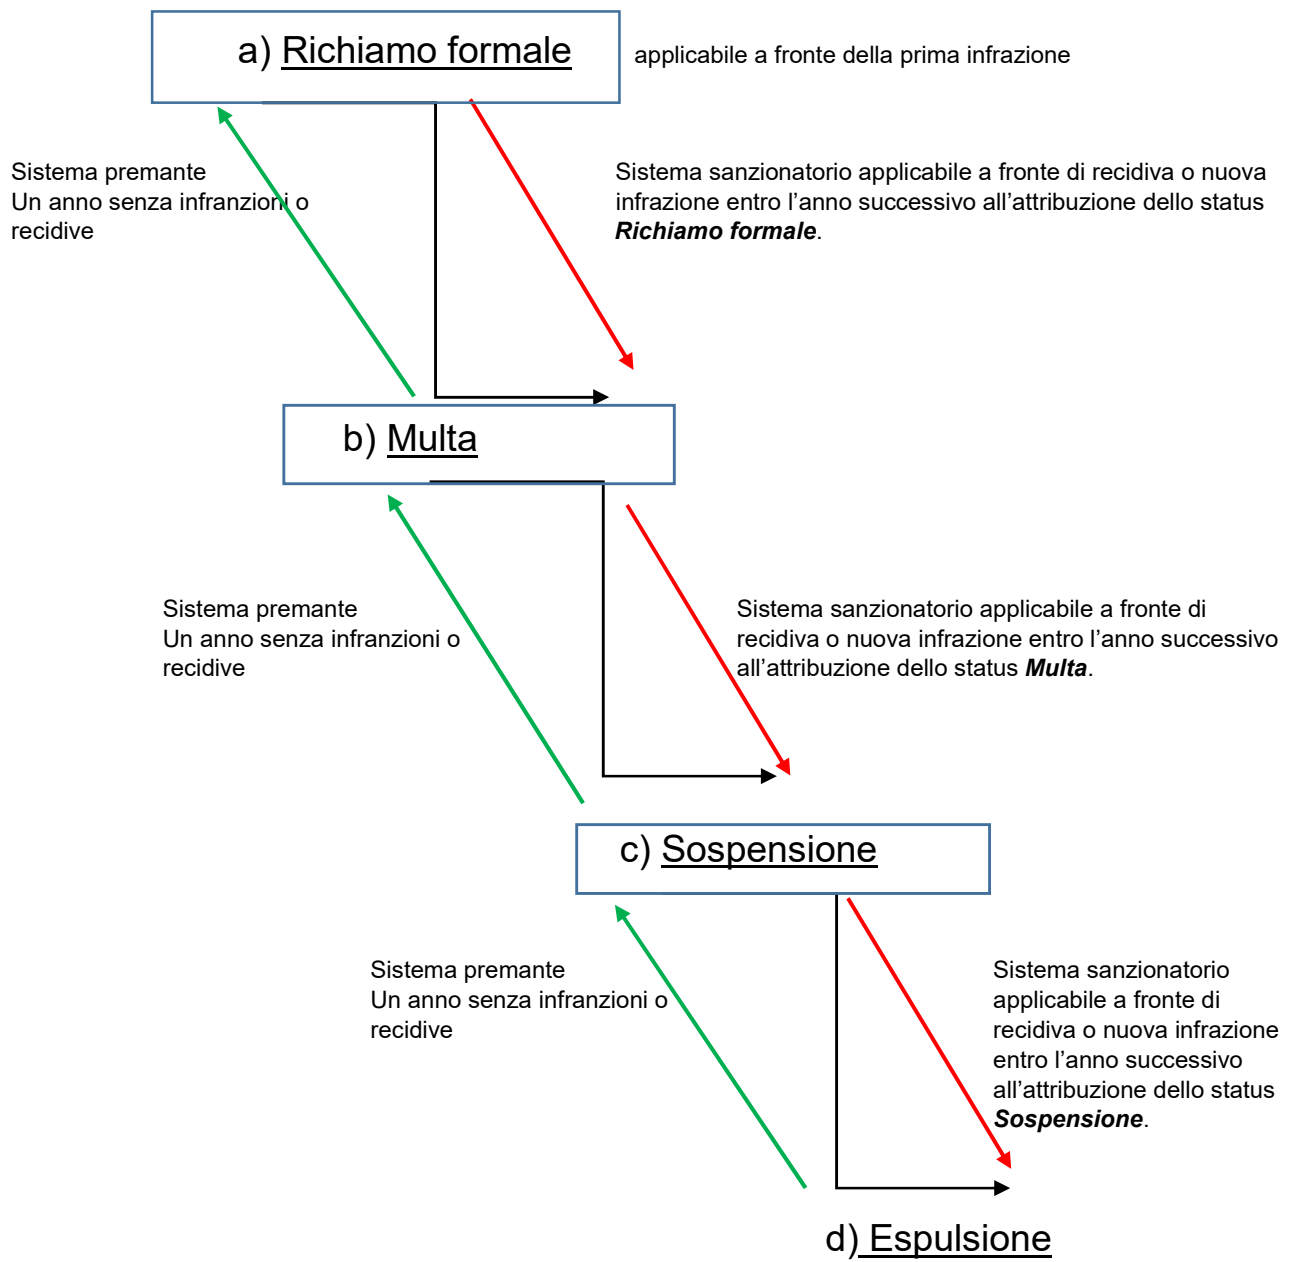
a) Richiamo formale

applicabile a fronte della prima infrazione

Sistema premante
Un anno senza infranzioni o recidive

Sistema sanzionatorio applicabile a fronte di recidiva o nuova infrazione entro l’anno successivo all’attribuzione dello status ***Richiamo formale***.

b) Multa

Sistema premante
Un anno senza infranzioni o recidive

Sistema sanzionatorio applicabile a fronte di recidiva o nuova infrazione entro l’anno successivo all’attribuzione dello status ***Multa***.

c) Sospensione

Sistema premante
Un anno senza infranzioni o recidive

Sistema sanzionatorio applicabile a fronte di recidiva o nuova infrazione entro l’anno successivo all’attribuzione dello status ***Sospensione***.

d) Espulsione